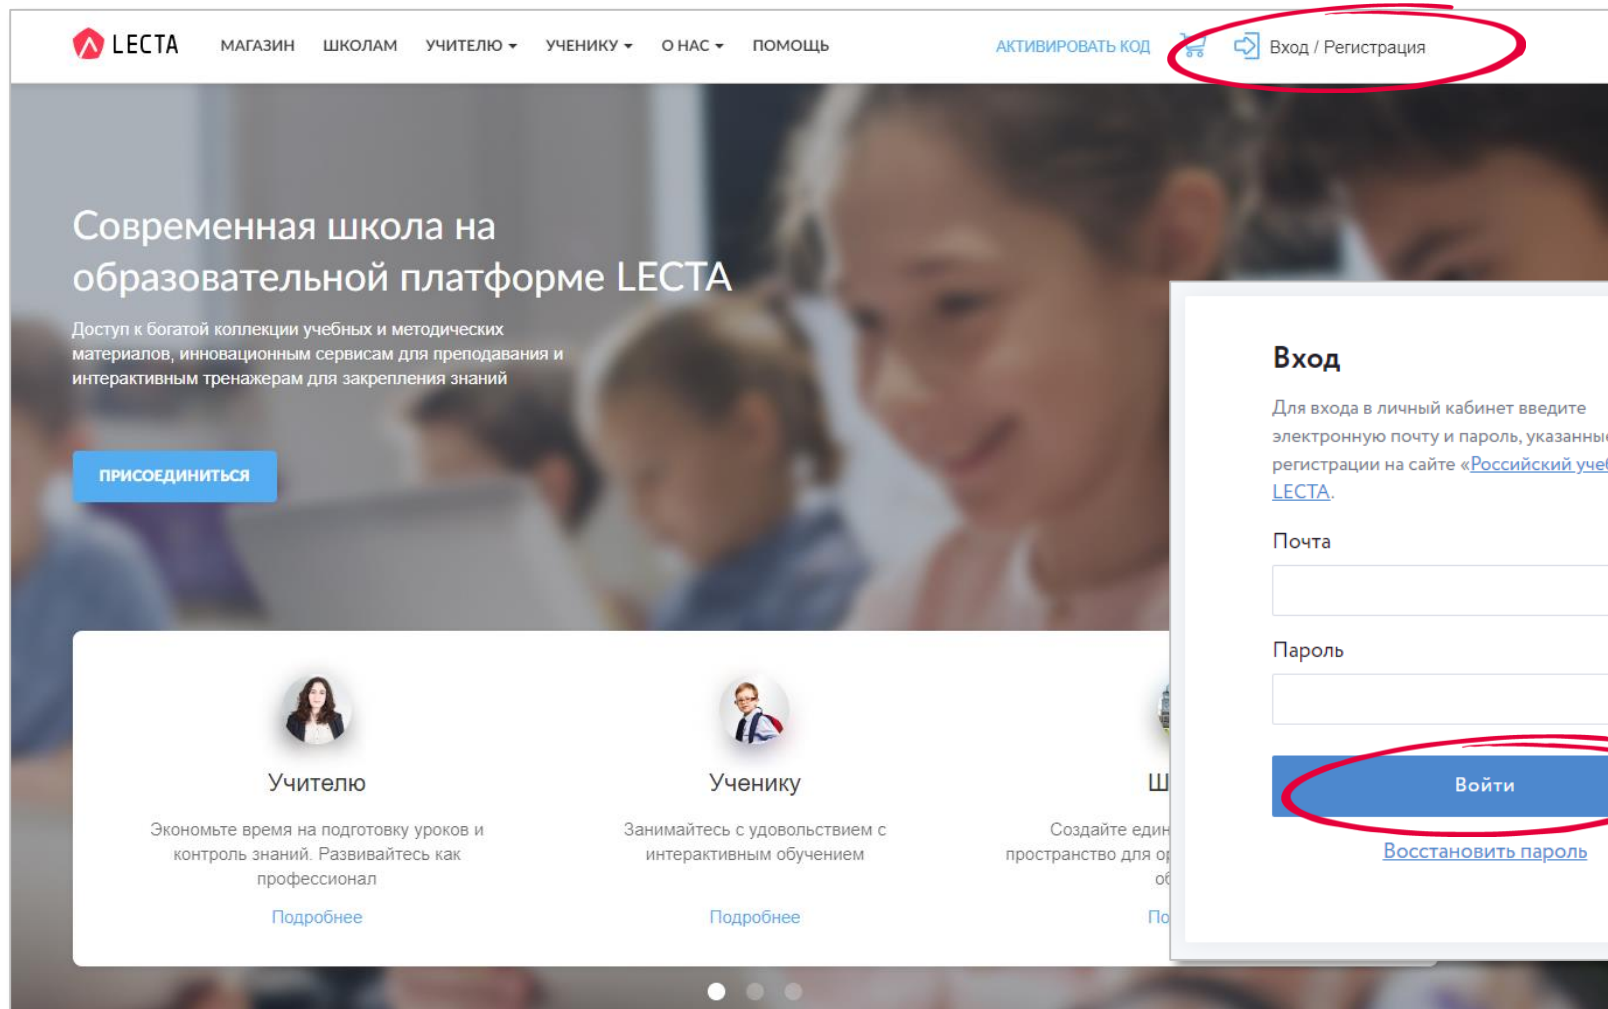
LECTA МАГАЗИН ШКОЛАМ УЧИТЕЛЮ ▾ УЧЕНИКУ ▾ О НАС ▾ ПОМОЩЬ АКТИВИРОВАТЬ КОД Вход / Регистрация

Современная школа на образовательной платформе LECTA

Доступ к богатой коллекции учебных и методических материалов, инновационным сервисам для преподавания и интерактивным тренажерам для закрепления знаний

ПРИСОЕДИНИТЬСЯ

Учителю

Экономьте время на подготовку уроков и контроль знаний. Развивайтесь как профессионал

Подробнее

Ученику

Занимайтесь с удовольствием с интерактивным обучением

Подробнее

Ш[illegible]

Создайте един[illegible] пространство для о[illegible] об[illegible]

По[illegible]

Вход

Для входа в личный кабинет введите электронную почту и пароль, указанны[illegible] регистрации на сайте «Российский уче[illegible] LECTA.

Почта

Пароль

Войти

Восстановить пароль